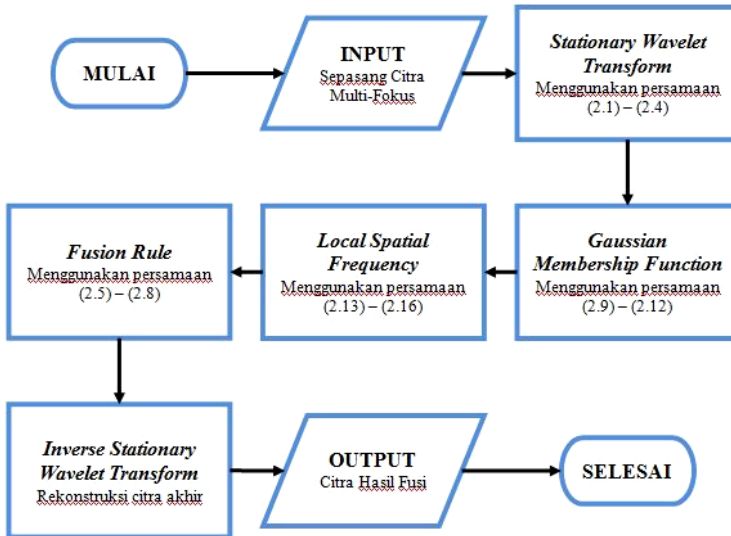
MULAI

INPUT
Sepasang Citra Multi-Fokus

Stationary Wavelet Transform
Menggunakan persamaan (2.1) – (2.4)

Gaussian Membership Function
Menggunakan persamaan (2.9) – (2.12)

Local Spatial Frequency
Menggunakan persamaan (2.13) – (2.16)

Fusion Rule
Menggunakan persamaan (2.5) – (2.8)

Inverse Stationary Wavelet Transform
Rekonstruksi citra akhir

OUTPUT
Citra Hasil Fusi

SELESAI